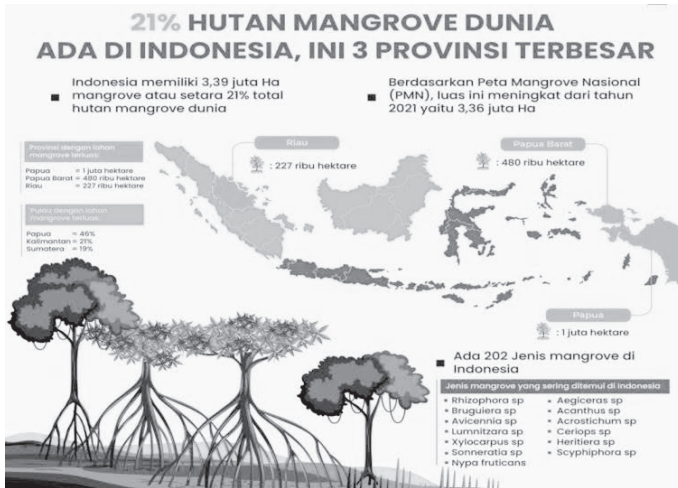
21% HUTAN MANGROVE DUNIA
ADA DI INDONESIA, INI 3 PROVINSI TERBESAR

Indonesia memiliki 3,39 juta Ha mangrove atau setara 21% total hutan mangrove dunia

Berdasarkan Peta Mangrove Nasional (PMN), luas ini meningkat dari tahun 2021 yaitu 3,36 juta Ha

Provinsi dengan lahan mangrove terluas:
Papua = 1 juta hektare
Papua Barat = 480 ribu hektare
Riau = 227 ribu hektare

Pulau dengan lahan mangrove terluas:
Papua = 46%
Kalimantan = 21%
Sumatera = 19%

Riau
: 227 ribu hektare

Papua Barat
: 480 ribu hektare

Papua
: 1 juta hektare

Ada 202 Jenis mangrove di Indonesia

Jenis mangrove yang sering ditemui di Indonesia
• Rhizophora sp
• Bruguiera sp
• Avicennia sp
• Lumnitzara sp
• Xylocarpus sp
• Sonneratia sp
• Nypa fruticans
• Aegiceras sp
• Acanthus sp
• Acrostichum sp
• Ceriops sp
• Heritiera sp
• Scyphiphora sp